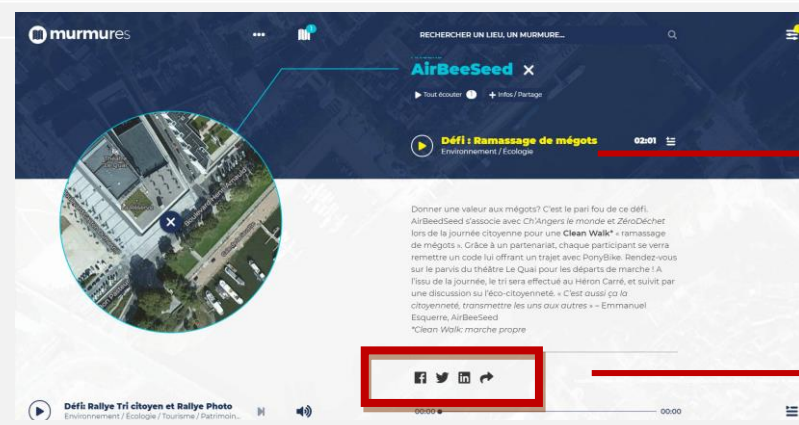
murmures

RECHERCHER UN LIEU, UN MURMURE...

AirBeeSeed ×

Tout écouter + Infos / Partage

Défi : Ramassage de mégots 02:01
Environnement / Écologie

Donner une valeur aux mégots? C'est le pari fou de ce défi. AirBeedSeed s'associe avec Ch'Angers le monde et ZéroDéchet lors de la journée citoyenne pour une Clean Walk* « ramassage de mégots ». Grâce à un partenariat, chaque participant se verra remettre un code lui offrant un trajet avec PonyBike. Rendez-vous sur le parvis du théâtre Le Quai pour les départs de marche ! A l'issu de la journée, le tri sera effectué au Héron Carré, et suivit par une discussion su l'éco-citoyenneté. « C'est aussi ça la citoyenneté, transmettre les uns aux autres » – Emmanuel Esquerre, AirBeeSeed
*Clean Walk: marche propre

Défi: Rallye Tri citoyen et Rallye Photo
Environnement / Écologie / Tourisme / Patrimoin...

00:00 00:00